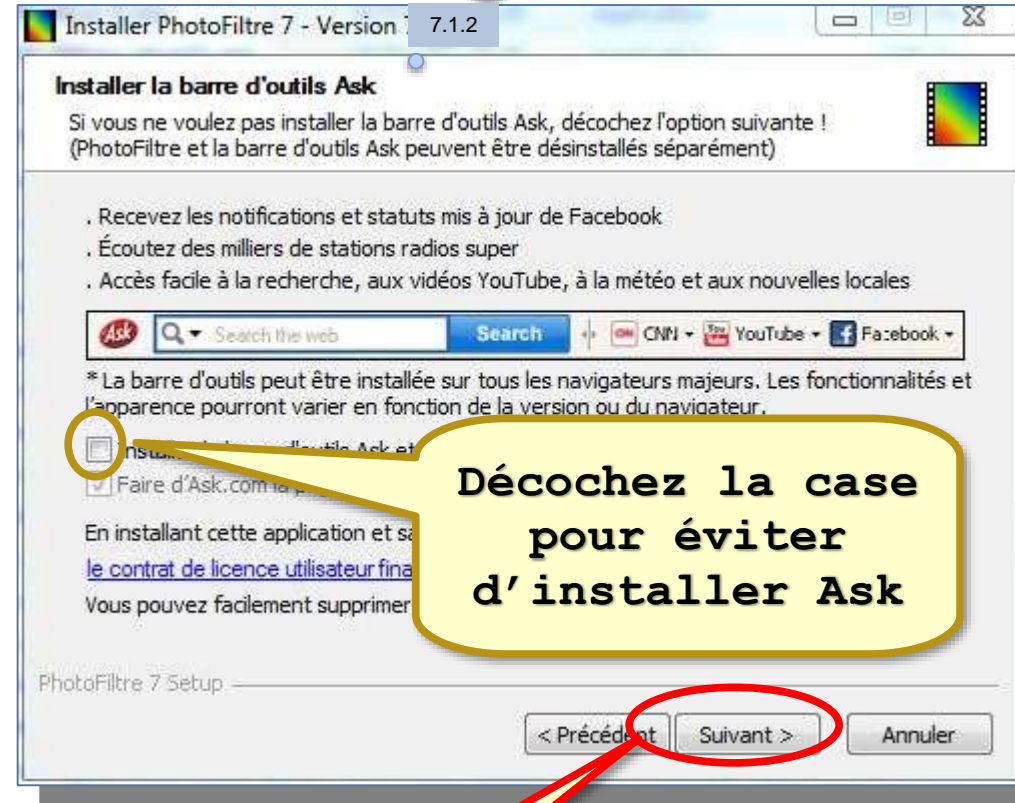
Installer PhotoFiltre 7 - Version 7.1.2

Installer la barre d'outils Ask

Si vous ne voulez pas installer la barre d'outils Ask, décochez l'option suivante !
(PhotoFiltre et la barre d'outils Ask peuvent être désinstallés séparément)

. Recevez les notifications et statuts mis à jour de Facebook
. Écoutez des milliers de stations radios super
. Accès facile à la recherche, aux vidéos YouTube, à la météo et aux nouvelles locales

Ask Search the web Search CNN YouTube Facebook

* La barre d'outils peut être installée sur tous les navigateurs majeurs. Les fonctionnalités et l'apparence pourront varier en fonction de la version ou du navigateur.

Installer la barre d'outils Ask et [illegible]
Faire d'Ask.com la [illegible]

En installant cette application et s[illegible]
le contrat de licence utilisateur fina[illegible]
Vous pouvez facilement supprimer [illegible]

Décochez la case pour éviter d'installer Ask

PhotoFiltre 7 Setup

< Précédent Suivant > Annuler